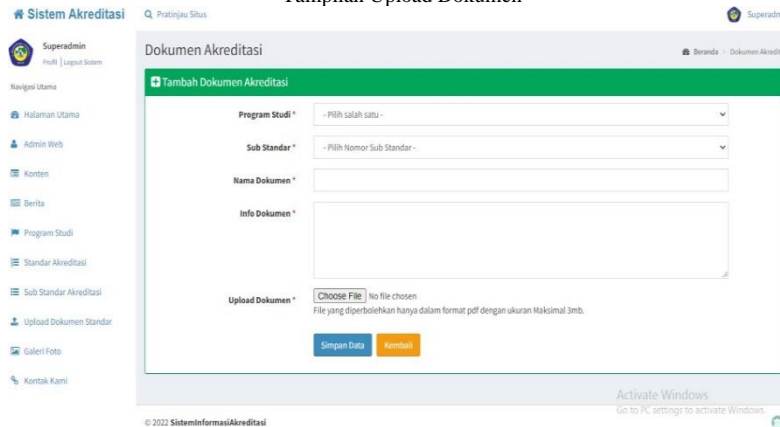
Tampilan Upload Dokumen

Sistem Akreditasi

Pratinjau Situs

Superadmin

Superadmin
Profil | Logout Sistem

Navigasi Utama

Halaman Utama

Admin Web

Konten

Berita

Program Studi

Standar Akreditasi

Sub Standar Akreditasi

Upload Dokumen Standar

Galeri Foto

Kontak Kami

Dokumen Akreditasi

Beranda > Dokumen Akredi

Tambah Dokumen Akreditasi

Program Studi * - Pilih salah satu -

Sub Standar * - Pilih Nomor Sub Standar -

Nama Dokumen *

Info Dokumen *

Upload Dokumen * Choose File No file chosen
File yang diperbolehkan hanya dalam format pdf dengan ukuran Maksimal 3mb.

Simpan Data Kembali

Activate Windows
Go to PC settings to activate Windows.

© 2022 SistemInformasiAkreditasi